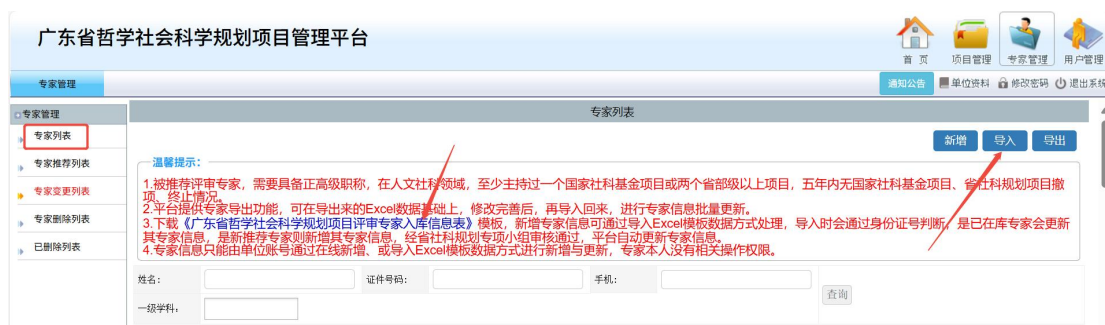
广东省哲学社会科学规划项目管理平台

首页 项目管理 专家管理 用户管理

专家管理

通知公告 单位资料 修改密码 退出系统

专家管理

专家列表

专家推荐列表

专家变更列表

专家删除列表

已删除列表

专家列表

新增 导入 导出

温馨提示：

1.被推荐评审专家，需要具备正高级职称，在人文社科领域，至少主持过一个国家社科基金项目或两个省部级以上项目，五年内无国家社科基金项目、省社科规划项目撤项、终止情况。
2.平台提供专家导出功能，可在导出来的Excel数据基础上，修改完善后，再导入回来，进行专家信息批量更新。
3.下载《广东省哲学社会科学规划项目评审专家入库信息表》模板，新增专家信息可通过导入Excel模板数据方式处理，导入时会通过身份证号判断，是已在库专家会更新其专家信息，是新推荐专家则新增其专家信息，经省社科规划专项小组审核通过，平台自动更新专家信息。
4.专家信息只能由单位账号通过在线新增、或导入Excel模板数据方式进行新增与更新，专家本人没有相关操作权限。

姓名：

证件号码：

手机：

查询

一级学科：